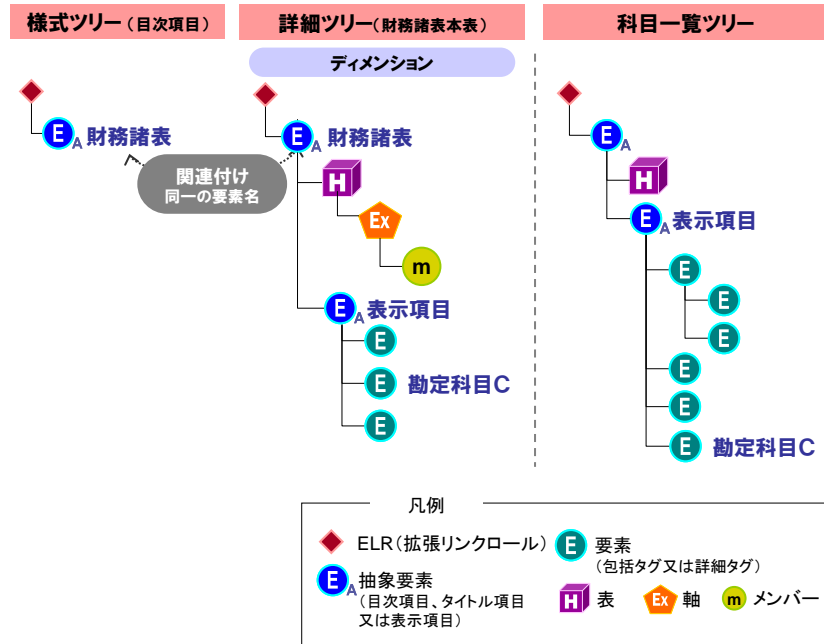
様式ツリー（目次項目）

詳細ツリー（財務諸表本表）

科目一覧ツリー

ディメンション

E A 財務諸表

関連付け
同一の要素名

E A 財務諸表

H

Ex

m

E A 表示項目

E

E 勘定科目C

E

E A

H

E A 表示項目

E

E

E

E

E

E 勘定科目C

凡例

ELR（拡張リンクロール）

E 要素
（包括タグ又は詳細タグ）

E A 抽象要素
（目次項目、タイトル項目又は表示項目）

H 表

Ex 軸

m メンバー